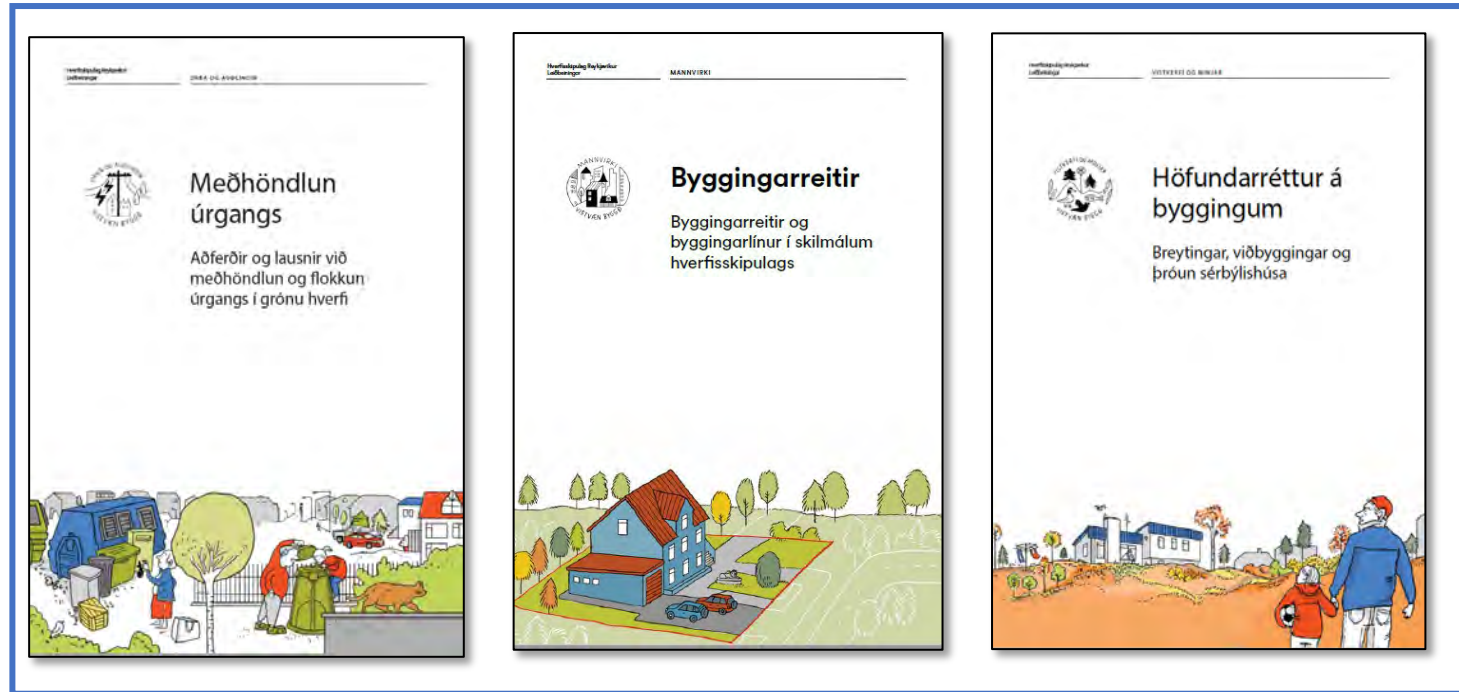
Hverfisskipulag Reykjavíkur
Leiðbeiningar

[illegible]

Meðhöndlun úrgangs

Aðferðir og lausnir við meðhöndlun og flokkun úrgangs í grónu hverfi

Hverfisskipulag Reykjavíkur
Leiðbeiningar

MANNVIRKI

MANNVIRKI
VISTVÆN BYGGÐ

Byggingarreitir

Byggingarreitir og byggingarlínur í skilmálum hverfisskipulags

Hverfisskipulag Reykjavíkur
Leiðbeiningar

VISTKERFI OG MINJAR

VISTKERFI OG MINJAR
VISTVÆN BYGGÐ

Höfundarréttur á byggingum

Breytingar, viðbyggingar og þróun sérbýlishúsa